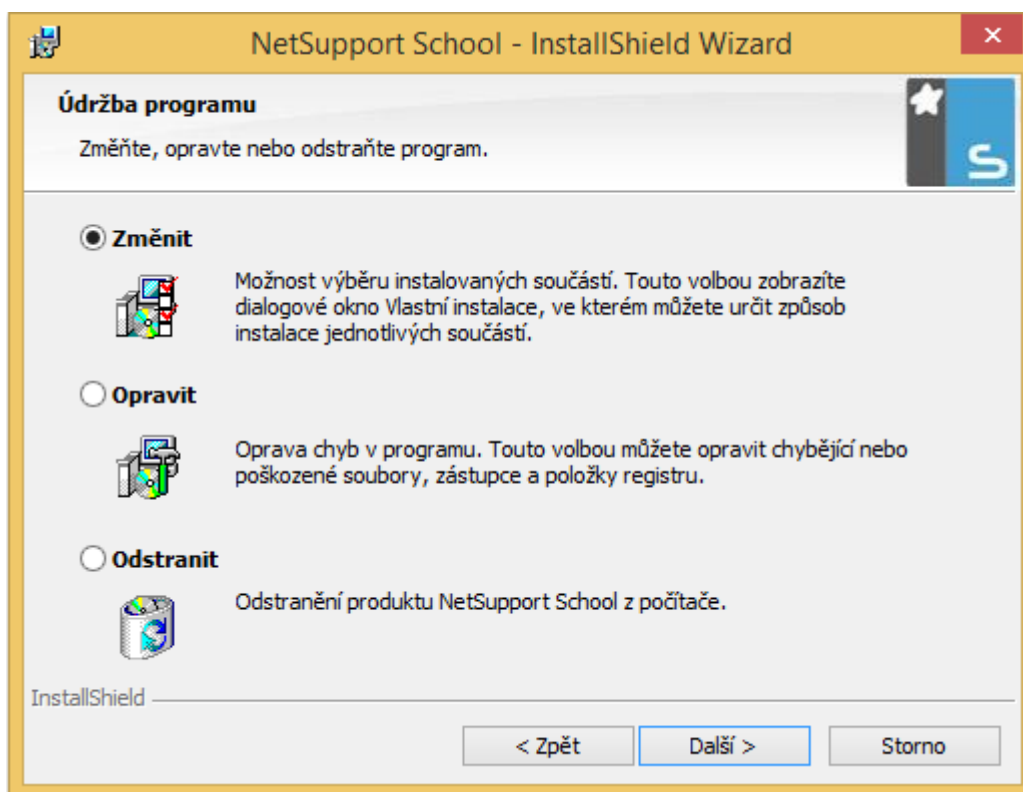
NetSupport School - InstallShield Wizard

×

Údržba programu

Změňte, opravte nebo odstraňte program.

Změnit

Možnost výběru instalovaných součástí. Touto volbou zobrazíte dialogové okno Vlastní instalace, ve kterém můžete určit způsob instalace jednotlivých součástí.

Opravit

Oprava chyb v programu. Touto volbou můžete opravit chybějící nebo poškozené soubory, zástupce a položky registru.

Odstranit

Odstranění produktu NetSupport School z počítače.

InstallShield

< Zpět

Další >

Storno